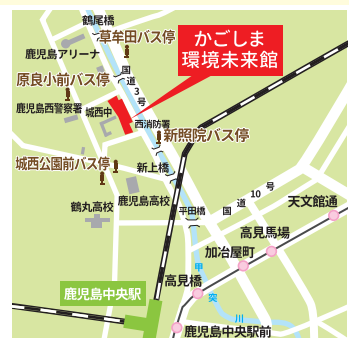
鶴尾橋
草牟田バス停
かごしま環境未来館
鹿児島アリーナ
国道3号
原良小前バス停
鹿児島西警察署
城西中
西消防署
新照院バス停
城西公園前バス停
新上橋
鹿児島高校
鶴丸高校
平田橋
国道10号
天文館通
高見馬場
加治屋町
甲突川
高見橋
鹿児島中央駅
鹿児島中央駅前